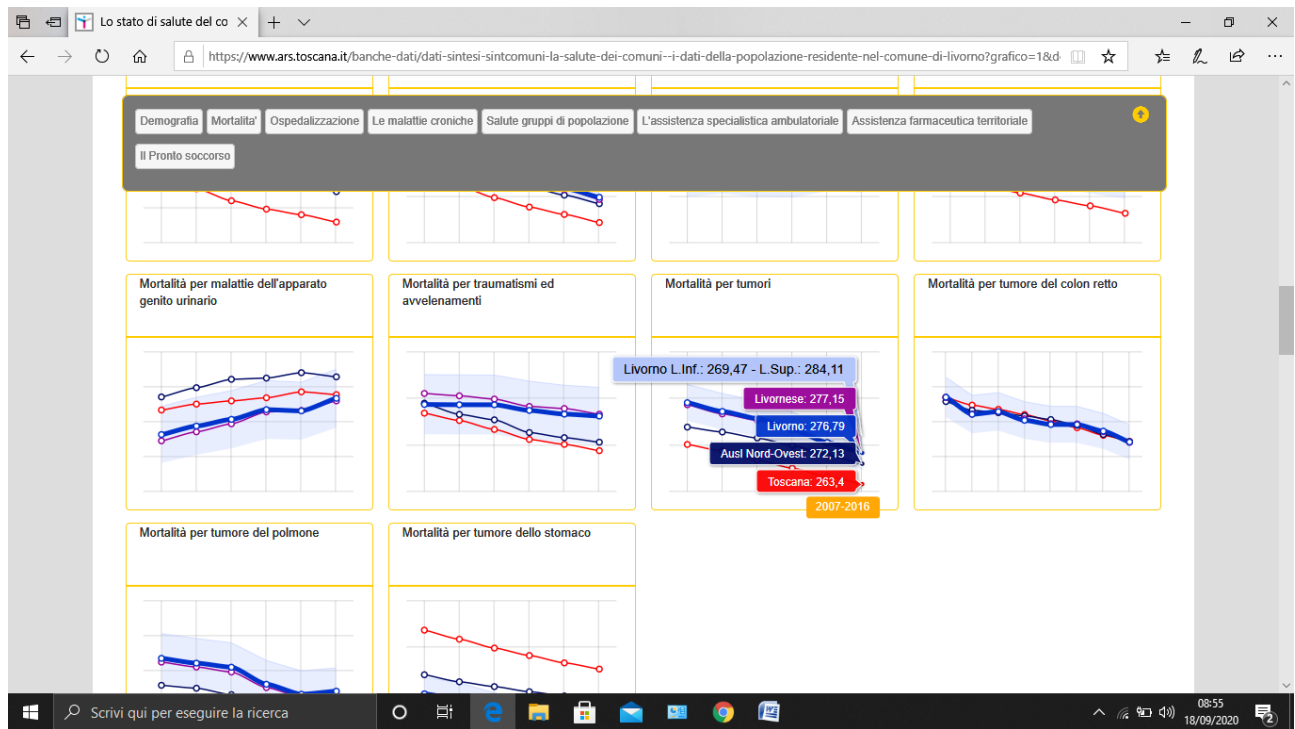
Lo stato di salute del co

https://www.ars.toscana.it/banche-dati/dati-sintesi-sintcomuni-la-salute-dei-comuni--i-dati-della-popolazione-residente-nel-comune-di-livorno?grafico=1&d

Demografia | Mortalita' | Ospedalizzazione | Le malattie croniche | Salute gruppi di popolazione | L'assistenza specialistica ambulatoriale | Assistenza farmaceutica territoriale | Il Pronto soccorso

Mortalità per malattie dell'apparato genito urinario

Mortalità per traumatismi ed avvelenamenti

Mortalità per tumori

Livorno L.Inf.: 269,47 - L.Sup.: 284,11

Livornese: 277,15

Livorno: 276,79

Ausl Nord-Ovest: 272,13

Toscana: 263,4

2007-2016

Mortalità per tumore del colon retto

Mortalità per tumore del polmone

Mortalità per tumore dello stomaco

Scrivi qui per eseguire la ricerca

08:55
18/09/2020

2